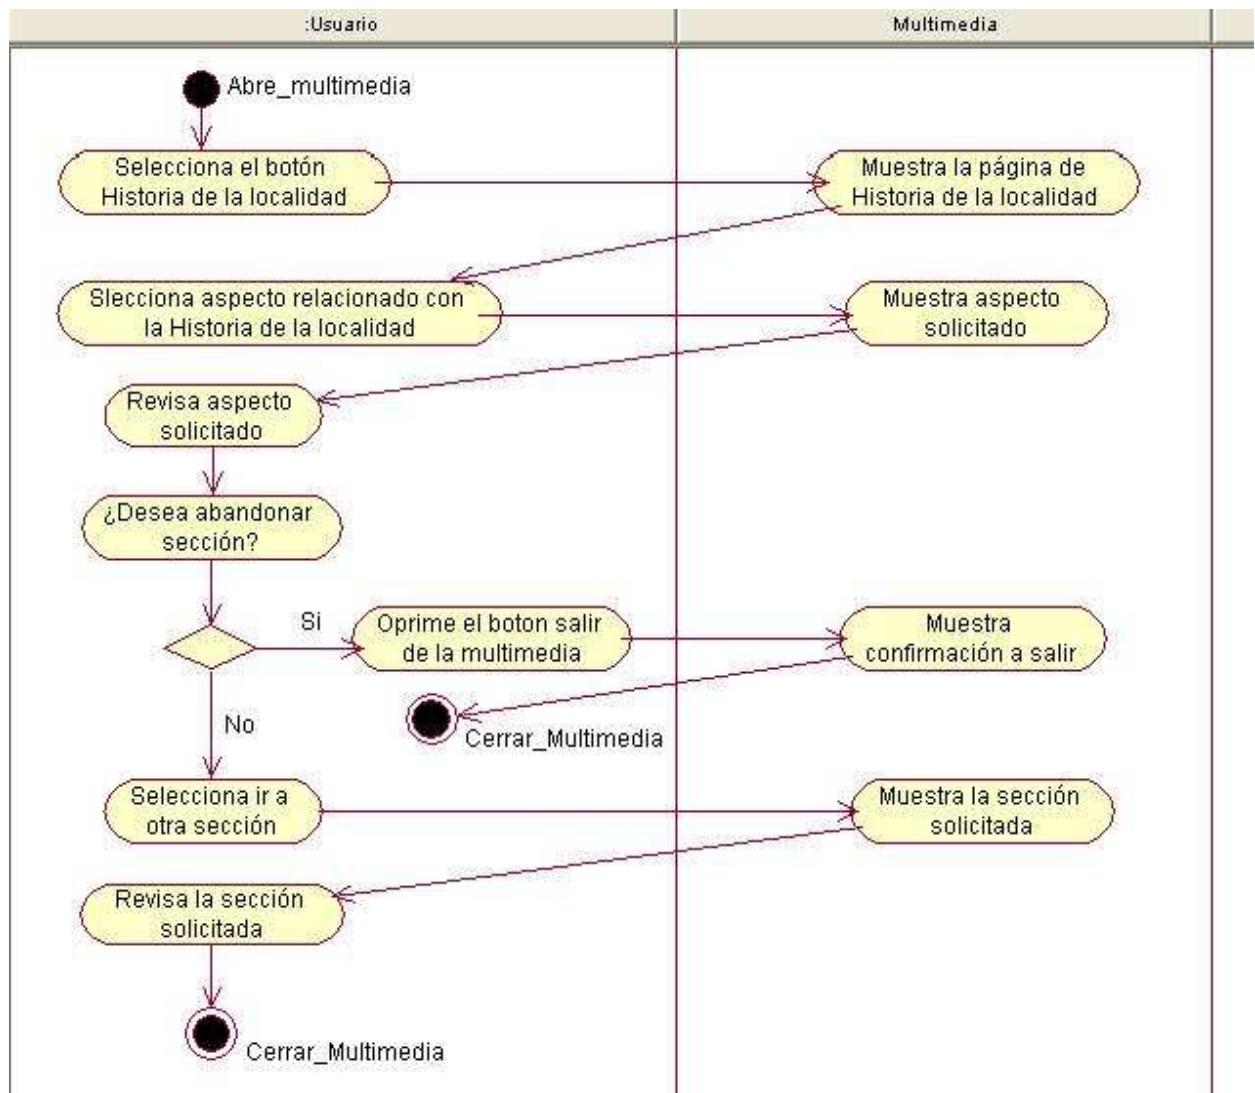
:Usuario

Multimedia

Abre_multimedia

Selecciona el botón Historia de la localidad

Muestra la página de Historia de la localidad

Slecciona aspecto relacionado con la Historia de la localidad

Muestra aspecto solicitado

Revisa aspecto solicitado

¿Desea abandonar sección?

Si

Oprime el boton salir de la multimedia

Muestra confirmación a salir

Cerrar_Multimedia

No

Selecciona ir a otra sección

Muestra la sección solicitada

Revisa la sección solicitada

Cerrar_Multimedia